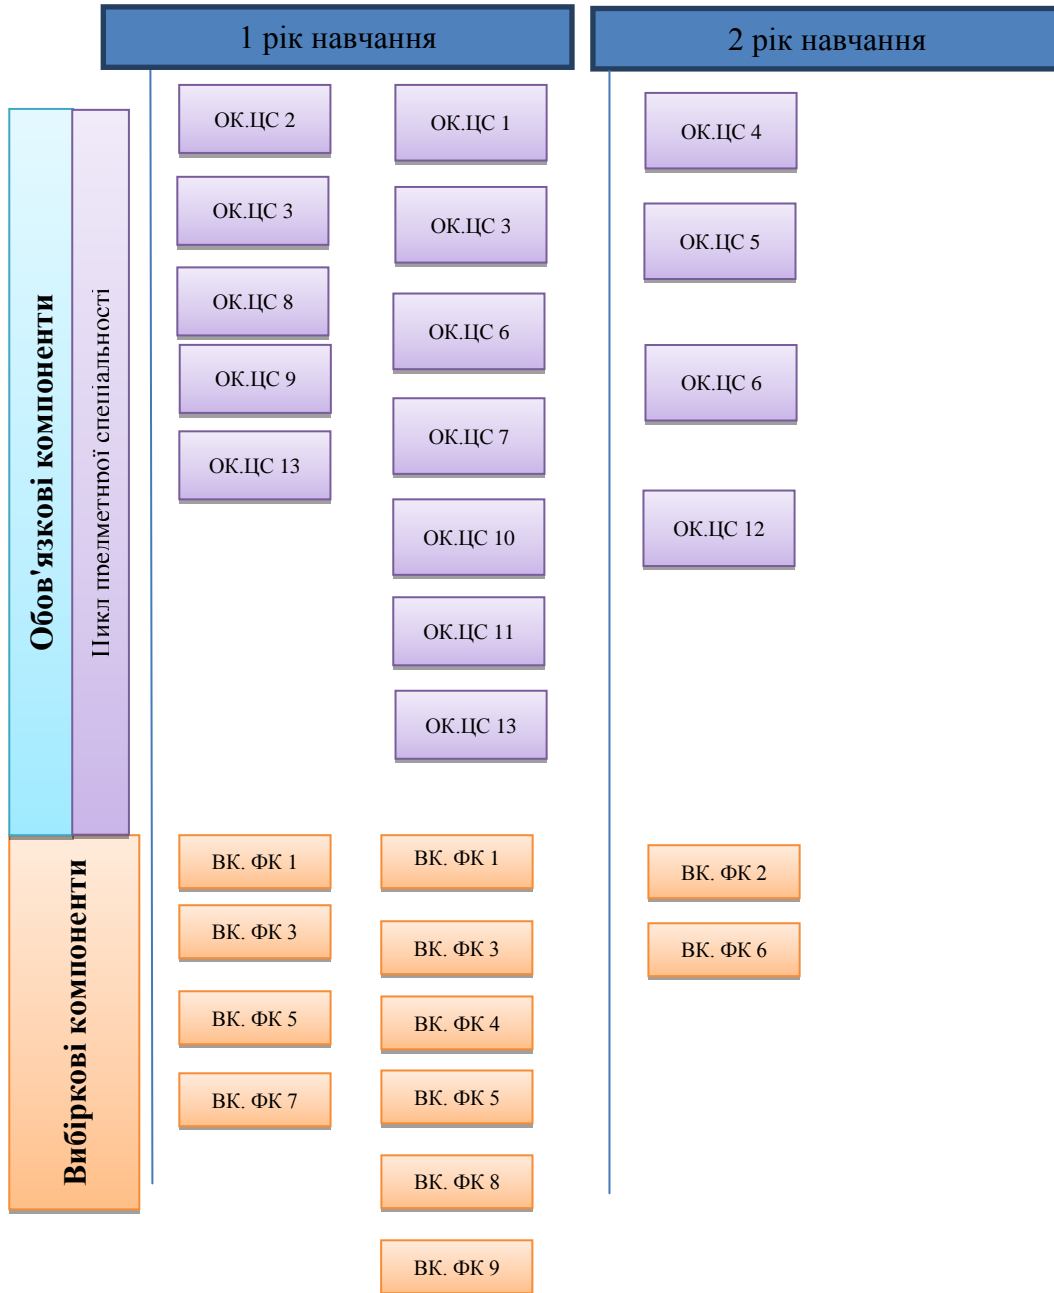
1 рік навчання

2 рік навчання

Обов'язкові компоненти

Цикл предметної спеціальності

ОК.ЦС 2

ОК.ЦС 3

ОК.ЦС 8

ОК.ЦС 9

ОК.ЦС 13

ОК.ЦС 1

ОК.ЦС 3

ОК.ЦС 6

ОК.ЦС 7

ОК.ЦС 10

ОК.ЦС 11

ОК.ЦС 13

ОК.ЦС 4

ОК.ЦС 5

ОК.ЦС 6

ОК.ЦС 12

Вибіркові компоненти

ВК. ФК 1

ВК. ФК 3

ВК. ФК 5

ВК. ФК 7

ВК. ФК 1

ВК. ФК 3

ВК. ФК 4

ВК. ФК 5

ВК. ФК 8

ВК. ФК 9

ВК. ФК 2

ВК. ФК 6